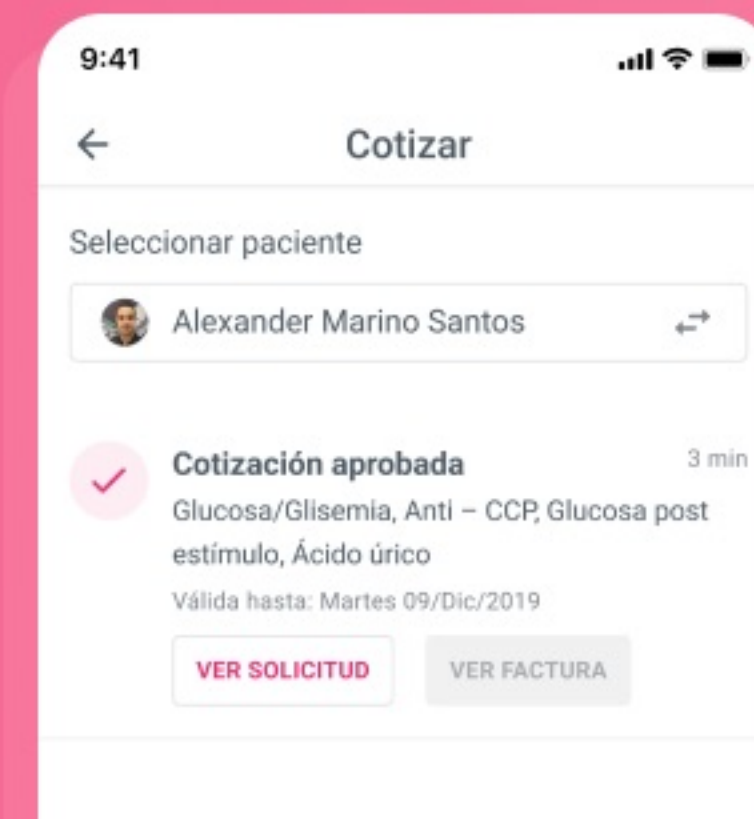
9:41

Cotizar

Seleccionar paciente

Alexander Marino Santos

Cotización aprobada

3 min

Glucosa/Glisemia, Anti – CCP, Glucosa post estímulo, Ácido úrico

Válida hasta: Martes 09/Dic/2019

VER SOLICITUD

VER FACTURA